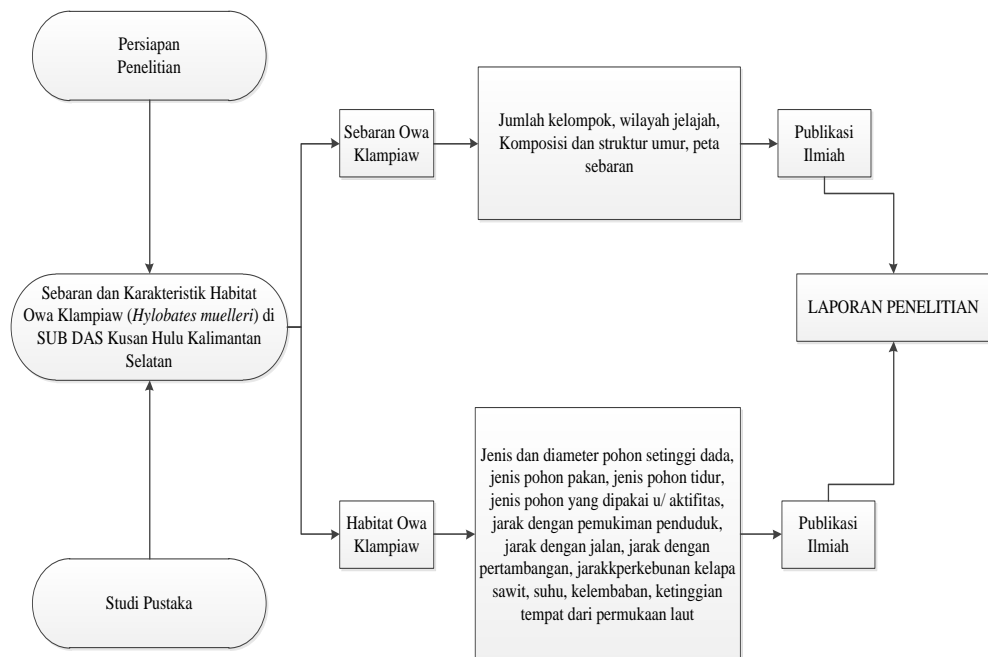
Persiapan Penelitian

Sebaran dan Karakteristik Habitat Owa Klampiaw (*Hylobates muelleri*) di SUB DAS Kusan Hulu Kalimantan Selatan

Studi Pustaka

Sebaran Owa Klampiaw

Jumlah kelompok, wilayah jelajah, Komposisi dan struktur umur, peta sebaran

Publikasi Ilmiah

LAPORAN PENELITIAN

Habitat Owa Klampiaw

Jenis dan diameter pohon setinggi dada, jenis pohon pakan, jenis pohon tidur, jenis pohon yang dipakai u/ aktifitas, jarak dengan pemukiman penduduk, jarak dengan jalan, jarak dengan pertambangan, jarakkperkebunan kelapa sawit, suhu, kelembaban, ketinggian tempat dari permukaan laut

Publikasi Ilmiah